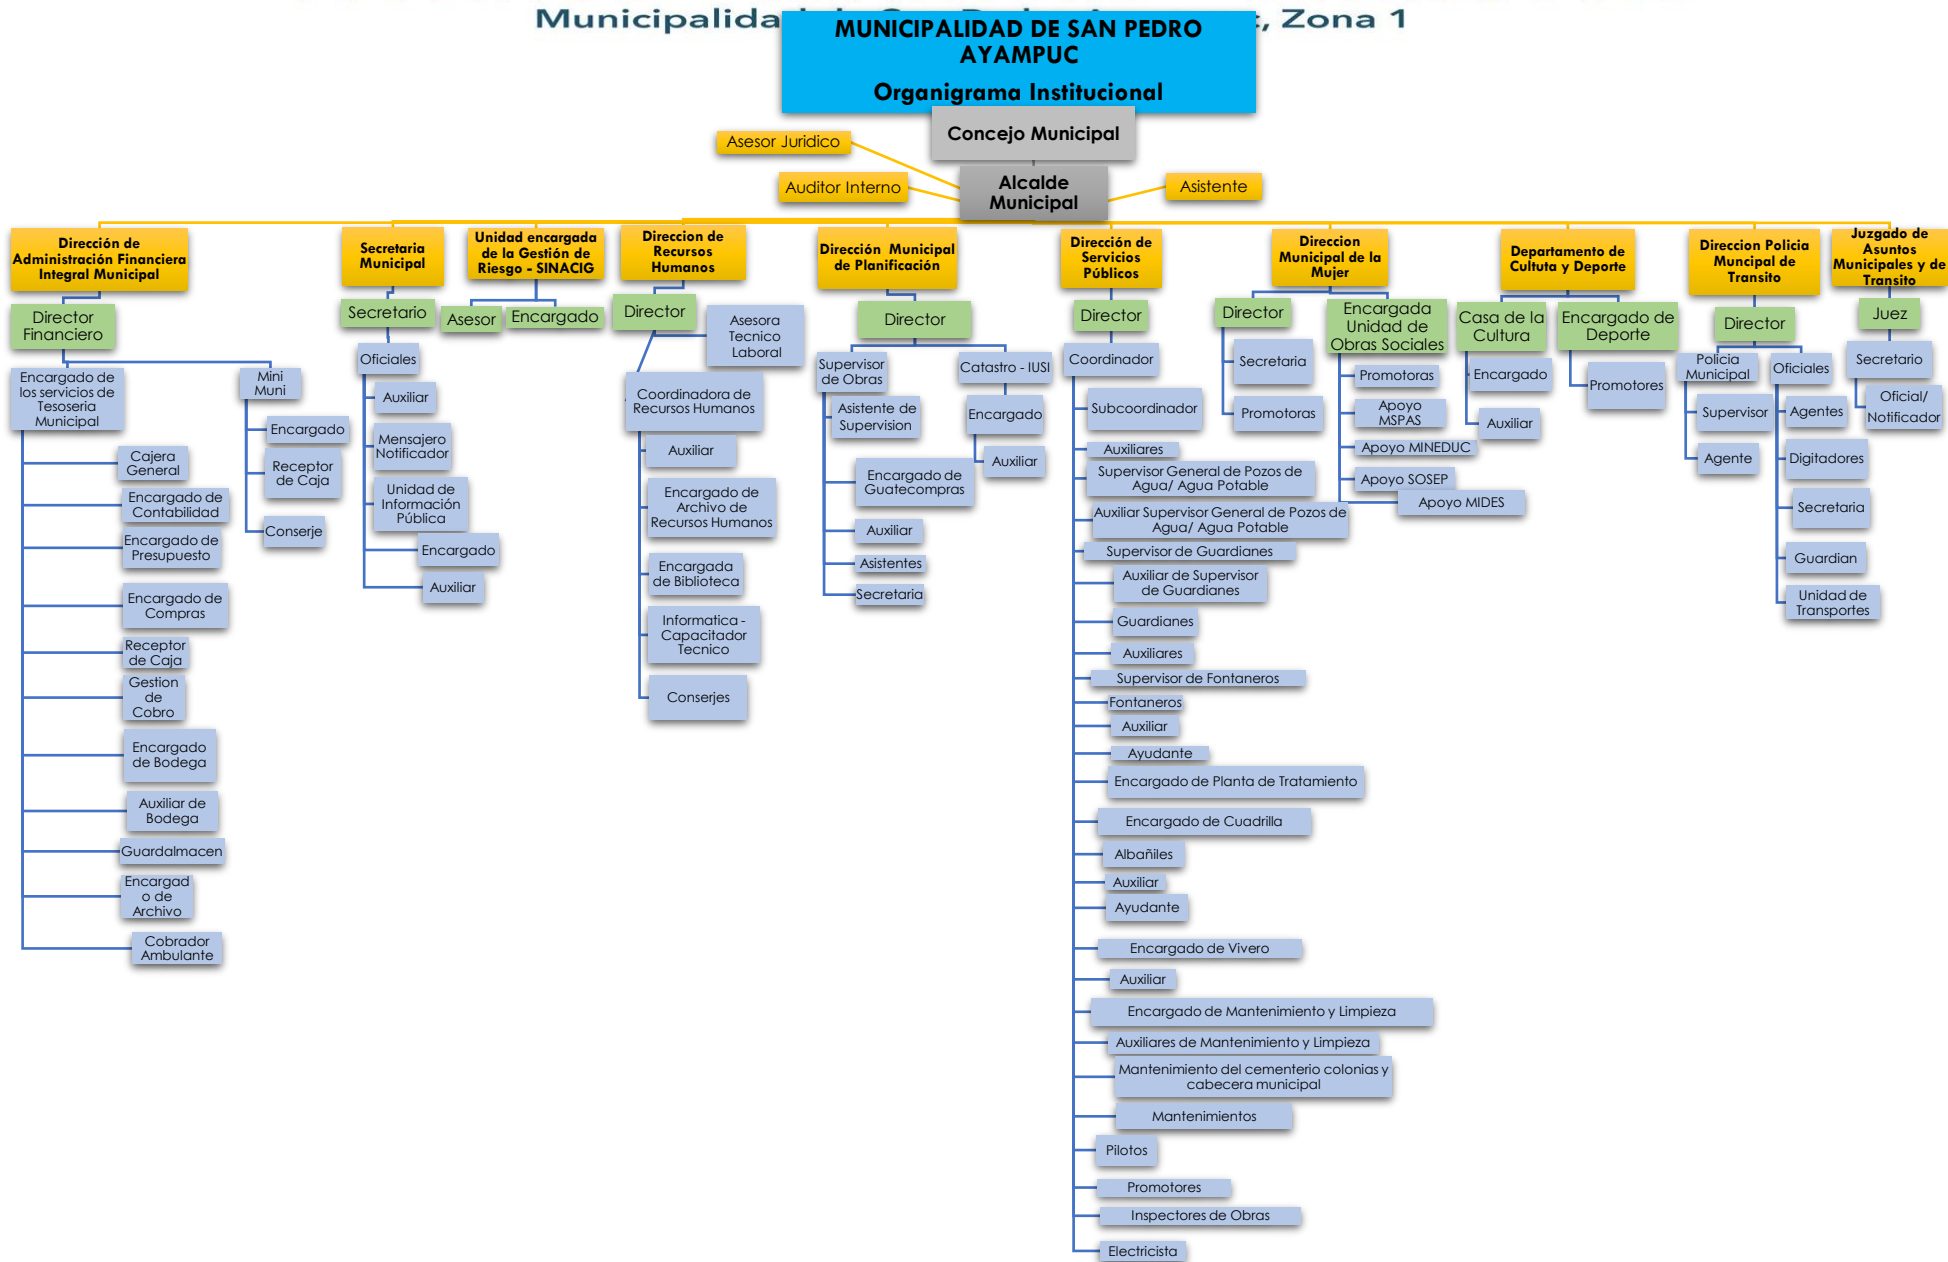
Municipalida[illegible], Zona 1

MUNICIPALIDAD DE SAN PEDRO AYAMPUC

Organigrama Institucional

Concejo Municipal

Asesor Juridico

Auditor Interno

Alcalde Municipal

Asistente

Dirección de Administración Financiera Integral Municipal

Director Financiero

Encargado de los servicios de Tesoreria Municipal

Cajera General

Encargado de Contabilidad

Encargado de Presupuesto

Encargado de Compras

Receptor de Caja

Gestion de Cobro

Encargado de Bodega

Auxiliar de Bodega

Guardalmacen

Encargad o de Archivo

Cobrador Ambulante

Mini Muni

Encargado

Receptor de Caja

Conserje

Secretaria Municipal

Secretario

Oficiales

Auxiliar

Mensajero Notificador

Unidad de Información Pública

Encargado

Auxiliar

Unidad encargada de la Gestión de Riesgo - SINACIG

Asesor

Encargado

Direccion de Recursos Humanos

Director

Asesora Tecnico Laboral

Coordinadora de Recursos Humanos

Auxiliar

Encargado de Archivo de Recursos Humanos

Encargada de Biblioteca

Informatica - Capacitador Tecnico

Conserjes

Dirección Municipal de Planificación

Director

Supervisor de Obras

Asistente de Supervision

Encargado de Guatecompras

Auxiliar

Asistentes

Secretaria

Catastro - IUSI

Encargado

Auxiliar

Dirección de Servicios Públicos

Director

Coordinador

Subcoordinador

Auxiliares

Supervisor General de Pozos de Agua/ Agua Potable

Auxiliar Supervisor General de Pozos de Agua/ Agua Potable

Supervisor de Guardianes

Auxiliar de Supervisor de Guardianes

Guardianes

Auxiliares

Supervisor de Fontaneros

Fontaneros

Auxiliar

Ayudante

Encargado de Planta de Tratamiento

Encargado de Cuadrilla

Albañiles

Auxiliar

Ayudante

Encargado de Vivero

Auxiliar

Encargado de Mantenimiento y Limpieza

Auxiliares de Mantenimiento y Limpieza

Mantenimiento del cementerio colonias y cabecera municipal

Mantenimientos

Pilotos

Promotores

Inspectores de Obras

Electricista

Direccion Municipal de la Mujer

Director

Secretaria

Promotoras

Encargada Unidad de Obras Sociales

Promotoras

Apoyo MSPAS

Apoyo MINEDUC

Apoyo SOSEP

Apoyo MIDES

Departamento de Cultuta y Deporte

Casa de la Cultura

Encargado

Auxiliar

Encargado de Deporte

Promotores

Direccion Policia Muncipal de Transito

Director

Policia Municipal

Supervisor

Agente

Oficiales

Agentes

Digitadores

Secretaria

Guardian

Unidad de Transportes

Juzgado de Asuntos Municipales y de Transito

Juez

Secretario

Oficial/ Notificador